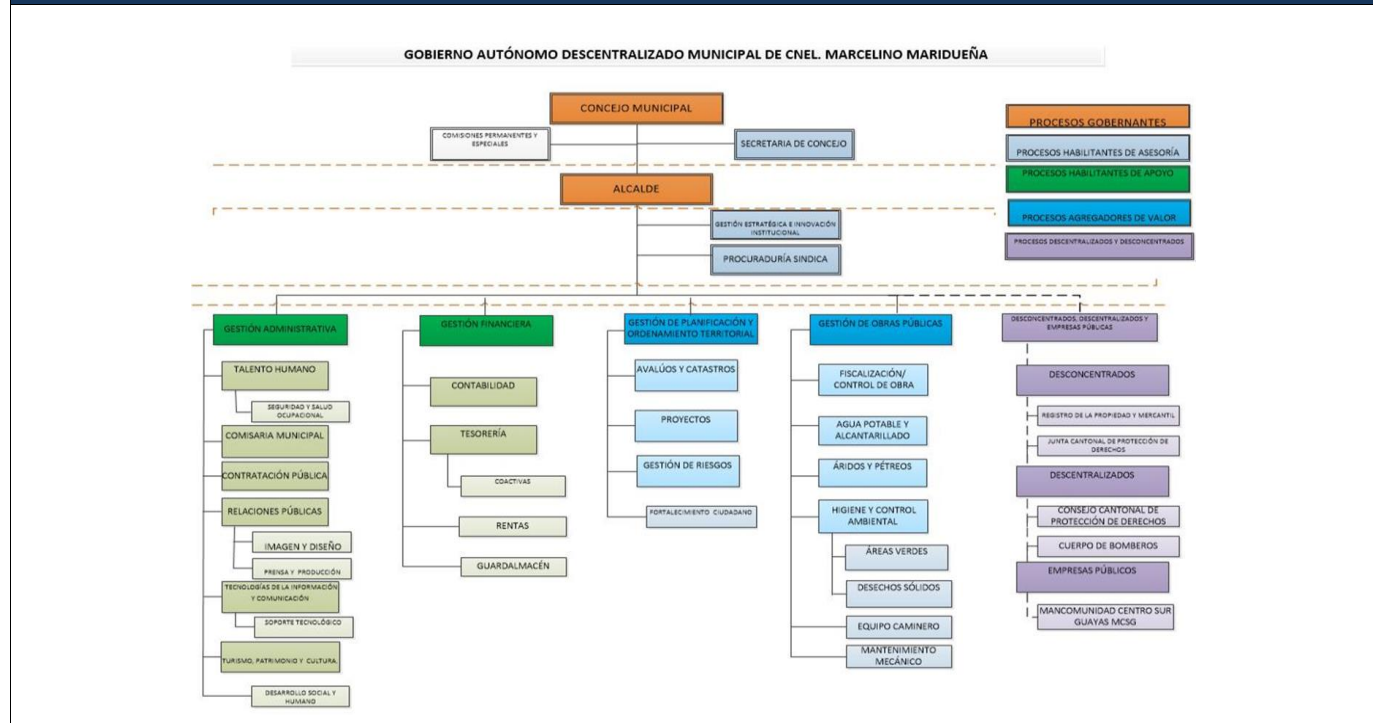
GOBIERNO AUTÓNOMO DESCENTRALIZADO MUNICIPAL DE CNEL. MARCELINO MARIDUEÑA

CONCEJO MUNICIPAL

COMISIONES PERMANENTES Y ESPECIALES

SECRETARIA DE CONCEJO

ALCALDE

GESTIÓN ESTRATÉGICA E INNOVACIÓN INSTITUCIONAL

PROCURADURÍA SINDICA

PROCESOS GOBERNANTES

PROCESOS HABILITANTES DE ASESORÍA

PROCESOS HABILITANTES DE APOYO

PROCESOS AGREGADORES DE VALOR

PROCESOS DESCENTRALIZADOS Y DESCONCENTRADOS

GESTIÓN ADMINISTRATIVA

TALENTO HUMANO

SEGURIDAD Y SALUD OCUPACIONAL

COMISARIA MUNICIPAL

CONTRATACIÓN PÚBLICA

RELACIONES PÚBLICAS

IMAGEN Y DISEÑO

PRENSA Y PRODUCCIÓN

TECNOLOGÍAS DE LA INFORMACIÓN Y COMUNICACIÓN

SOPORTE TECNOLÓGICO

TURISMO, PATRIMONIO Y CULTURA

DESARROLLO SOCIAL Y HUMANO

GESTIÓN FINANCIERA

CONTABILIDAD

TESORERÍA

COACTIVAS

RENTAS

GUARDALMACÉN

GESTIÓN DE PLANIFICACIÓN Y ORDENAMIENTO TERRITORIAL

AVALÚOS Y CATASTROS

PROYECTOS

GESTIÓN DE RIESGOS

FORTALECIMIENTO CIUDADANO

GESTIÓN DE OBRAS PÚBLICAS

FISCALIZACIÓN/ CONTROL DE OBRA

AGUA POTABLE Y ALCANTARILLADO

ÁRIDOS Y PÉTREOS

HIGIENE Y CONTROL AMBIENTAL

ÁREAS VERDES

DESECHOS SÓLIDOS

EQUIPO CAMINERO

MANTENIMIENTO MECÁNICO

DESCONCENTRADOS, DESCENTRALIZADOS Y EMPRESAS PÚBLICAS

DESCONCENTRADOS

REGISTRO DE LA PROPIEDAD Y MERCANTIL

JUNTA CANTONAL DE PROTECCIÓN DE DERECHOS

DESCENTRALIZADOS

CONSEJO CANTONAL DE PROTECCIÓN DE DERECHOS

CUERPO DE BOMBEROS

EMPRESAS PÚBLICOS

MANCOMUNIDAD CENTRO SUR GUAYAS MCSG